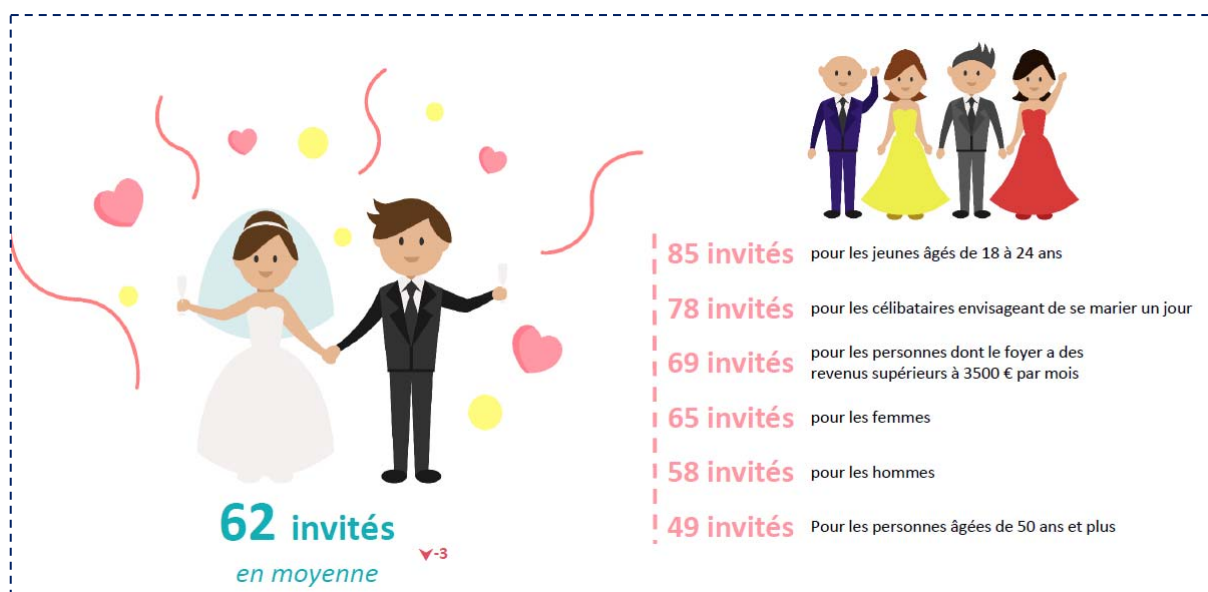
62 invités

-3

en moyenne

85 invités pour les jeunes âgés de 18 à 24 ans

78 invités pour les célibataires envisageant de se marier un jour

69 invités pour les personnes dont le foyer a des revenus supérieurs à 3500 € par mois

65 invités pour les femmes

58 invités pour les hommes

49 invités Pour les personnes âgées de 50 ans et plus